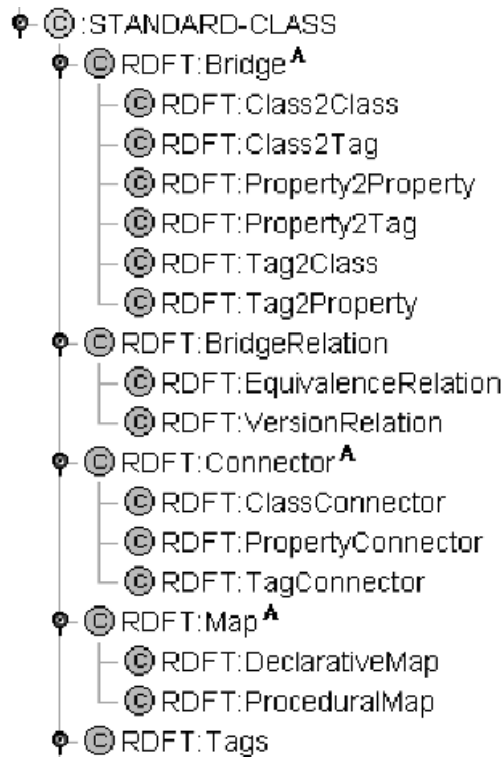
Ⓒ :STANDARD-CLASS
Ⓒ RDFT:Bridge$^{A}$
Ⓒ RDFT:Class2Class
Ⓒ RDFT:Class2Tag
Ⓒ RDFT:Property2Property
Ⓒ RDFT:Property2Tag
Ⓒ RDFT:Tag2Class
Ⓒ RDFT:Tag2Property
Ⓒ RDFT:BridgeRelation
Ⓒ RDFT:EquivalenceRelation
Ⓒ RDFT:VersionRelation
Ⓒ RDFT:Connector$^{A}$
Ⓒ RDFT:ClassConnector
Ⓒ RDFT:PropertyConnector
Ⓒ RDFT:TagConnector
Ⓒ RDFT:Map$^{A}$
Ⓒ RDFT:DeclarativeMap
Ⓒ RDFT:ProceduralMap
Ⓒ RDFT:Tags